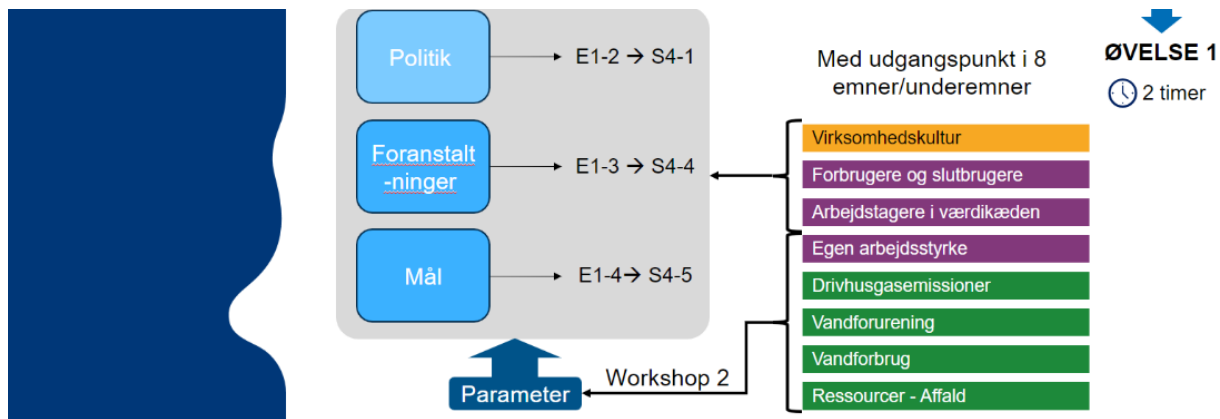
Politik

E1-2 → S4-1

Foranstalt-ninger

E1-3 → S4-4

Mål

E1-4→ S4-5

Parameter

Workshop 2

Med udgangspunkt i 8 emner/underemner

Virksomhedskultur

Forbrugere og slutbrugere

Arbejdstagere i værdikæden

Egen arbejdsstyrke

Drivhusgasemissioner

Vandforurening

Vandforbrug

Ressourcer - Affald

ØVELSE 1

2 timer